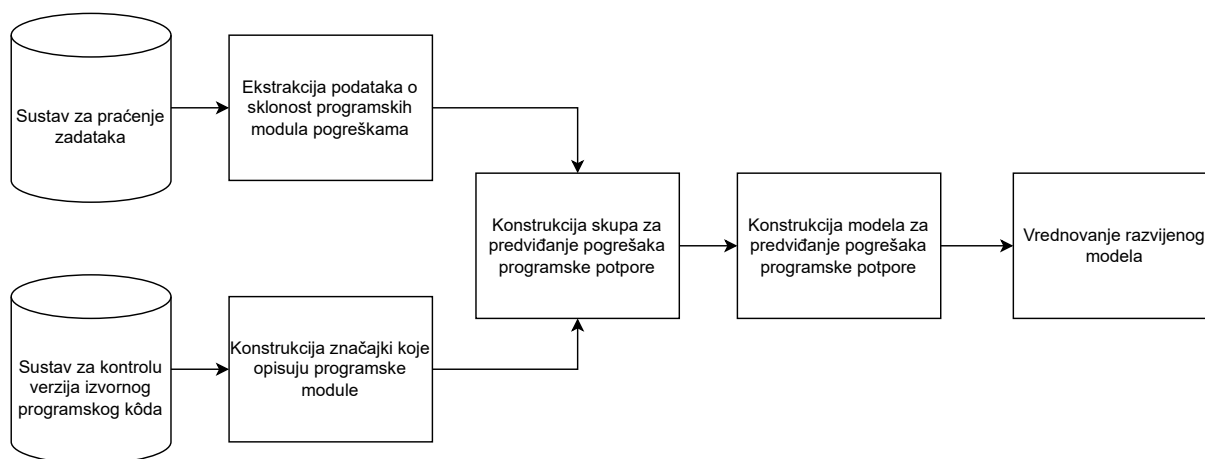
Sustav za praćenje zadataka

Ekstrakcija podataka o sklonost programskih modula pogreškama

Sustav za kontrolu verzija izvornog programskog kôda

Konstrukcija značajki koje opisuju programske module

Konstrukcija skupa za predviđanje pogrešaka programske potpore

Konstrukcija modela za predviđanje pogrešaka programske potpore

Vrednovanje razvijenog modela